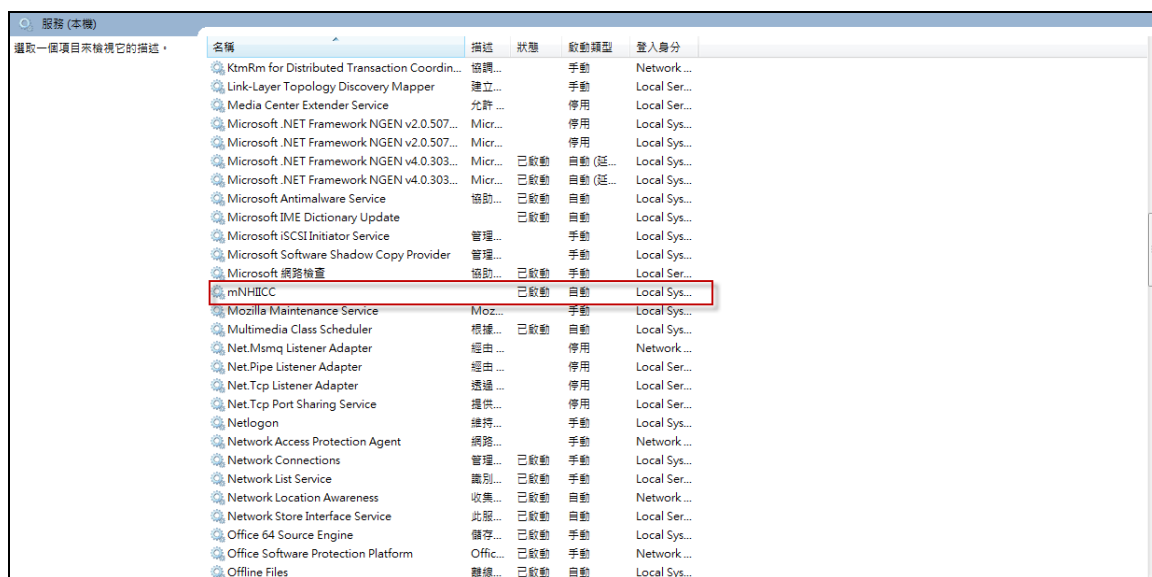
服務 (本機)

選取一個項目來檢視它的描述。

| 名稱 | 描述 | 狀態 | 啟動類型 | 登入身分 |
|---|---|---|---|---|
| KtmRm for Distributed Transaction Coordin... | 協調... | | 手動 | Network ... |
| Link-Layer Topology Discovery Mapper | 建立... | | 手動 | Local Ser... |
| Media Center Extender Service | 允許 ... | | 停用 | Local Ser... |
| Microsoft .NET Framework NGEN v2.0.507... | Micr... | | 停用 | Local Sys... |
| Microsoft .NET Framework NGEN v2.0.507... | Micr... | | 停用 | Local Sys... |
| Microsoft .NET Framework NGEN v4.0.303... | Micr... | 已啟動 | 自動 (延... | Local Sys... |
| Microsoft .NET Framework NGEN v4.0.303... | Micr... | 已啟動 | 自動 (延... | Local Sys... |
| Microsoft Antimalware Service | 協助... | 已啟動 | 自動 | Local Sys... |
| Microsoft IME Dictionary Update | | 已啟動 | 自動 | Local Sys... |
| Microsoft iSCSI Initiator Service | 管理... | | 手動 | Local Sys... |
| Microsoft Software Shadow Copy Provider | 管理... | | 手動 | Local Sys... |
| Microsoft 網路檢查 | 協助... | 已啟動 | 手動 | Local Ser... |
| mNHIICC | | 已啟動 | 自動 | Local Sys... |
| Mozilla Maintenance Service | Moz... | | 手動 | Local Sys... |
| Multimedia Class Scheduler | 根據... | 已啟動 | 自動 | Local Sys... |
| Net.Msmq Listener Adapter | 經由 ... | | 停用 | Network ... |
| Net.Pipe Listener Adapter | 經由 ... | | 停用 | Local Ser... |
| Net.Tcp Listener Adapter | 透過 ... | | 停用 | Local Ser... |
| Net.Tcp Port Sharing Service | 提供... | | 停用 | Local Ser... |
| Netlogon | 維持... | | 手動 | Local Sys... |
| Network Access Protection Agent | 網路... | | 手動 | Network ... |
| Network Connections | 管理... | 已啟動 | 手動 | Local Sys... |
| Network List Service | 識別... | 已啟動 | 手動 | Local Ser... |
| Network Location Awareness | 收集... | 已啟動 | 自動 | Network ... |
| Network Store Interface Service | 此服... | 已啟動 | 自動 | Local Ser... |
| Office 64 Source Engine | 儲存... | 已啟動 | 手動 | Local Sys... |
| Office Software Protection Platform | Offic... | 已啟動 | 手動 | Network ... |
| Offline Files | 離線... | 已啟動 | 自動 | Local Sys... |